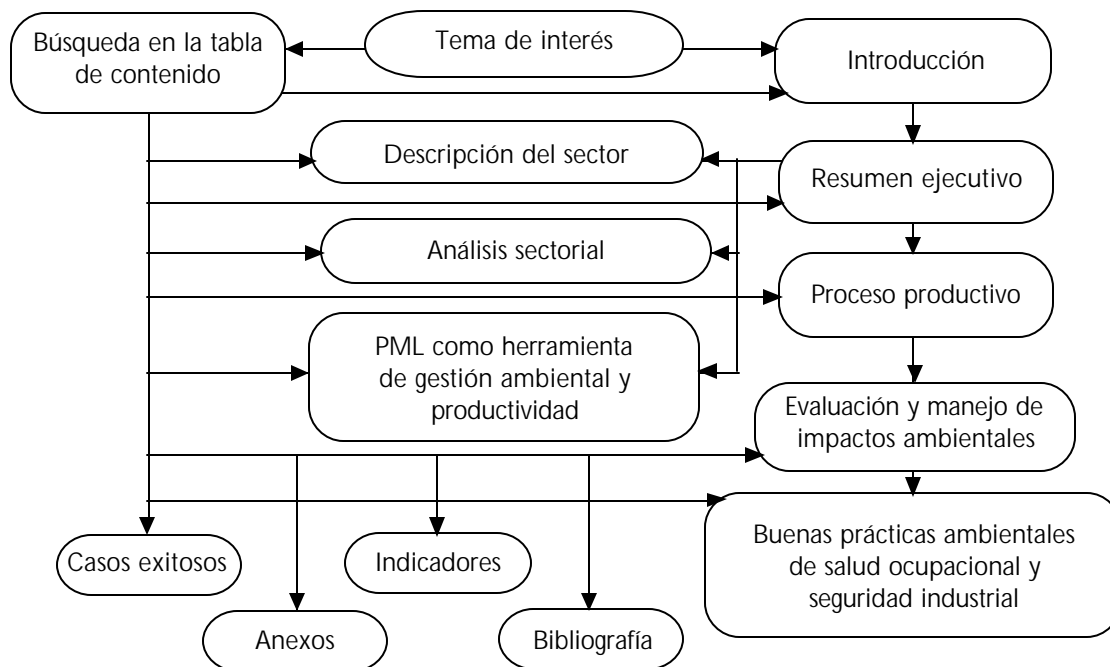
Tema de interés

Búsqueda en la tabla de contenido

Introducción

Descripción del sector

Resumen ejecutivo

Análisis sectorial

Proceso productivo

PML como herramienta de gestión ambiental y productividad

Evaluación y manejo de impactos ambientales

Buenas prácticas ambientales de salud ocupacional y seguridad industrial

Casos exitosos

Indicadores

Anexos

Bibliografía